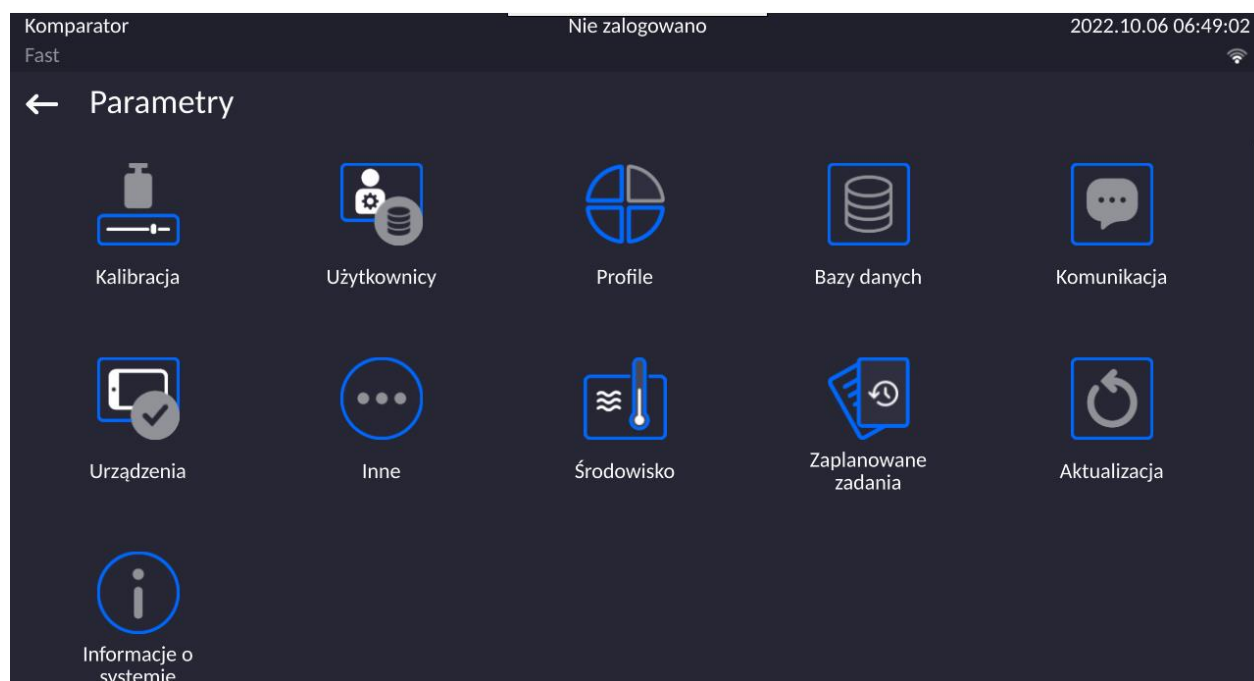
Komparator
Nie zalogowano
2022.10.06 06:49:02
Fast

← Parametry

Kalibracja
Użytkownicy
Profile
Bazy danych
Komunikacja

Urządzenia
Inne
Środowisko
Zaplanowane zadania
Aktualizacja

Informacje o systemie